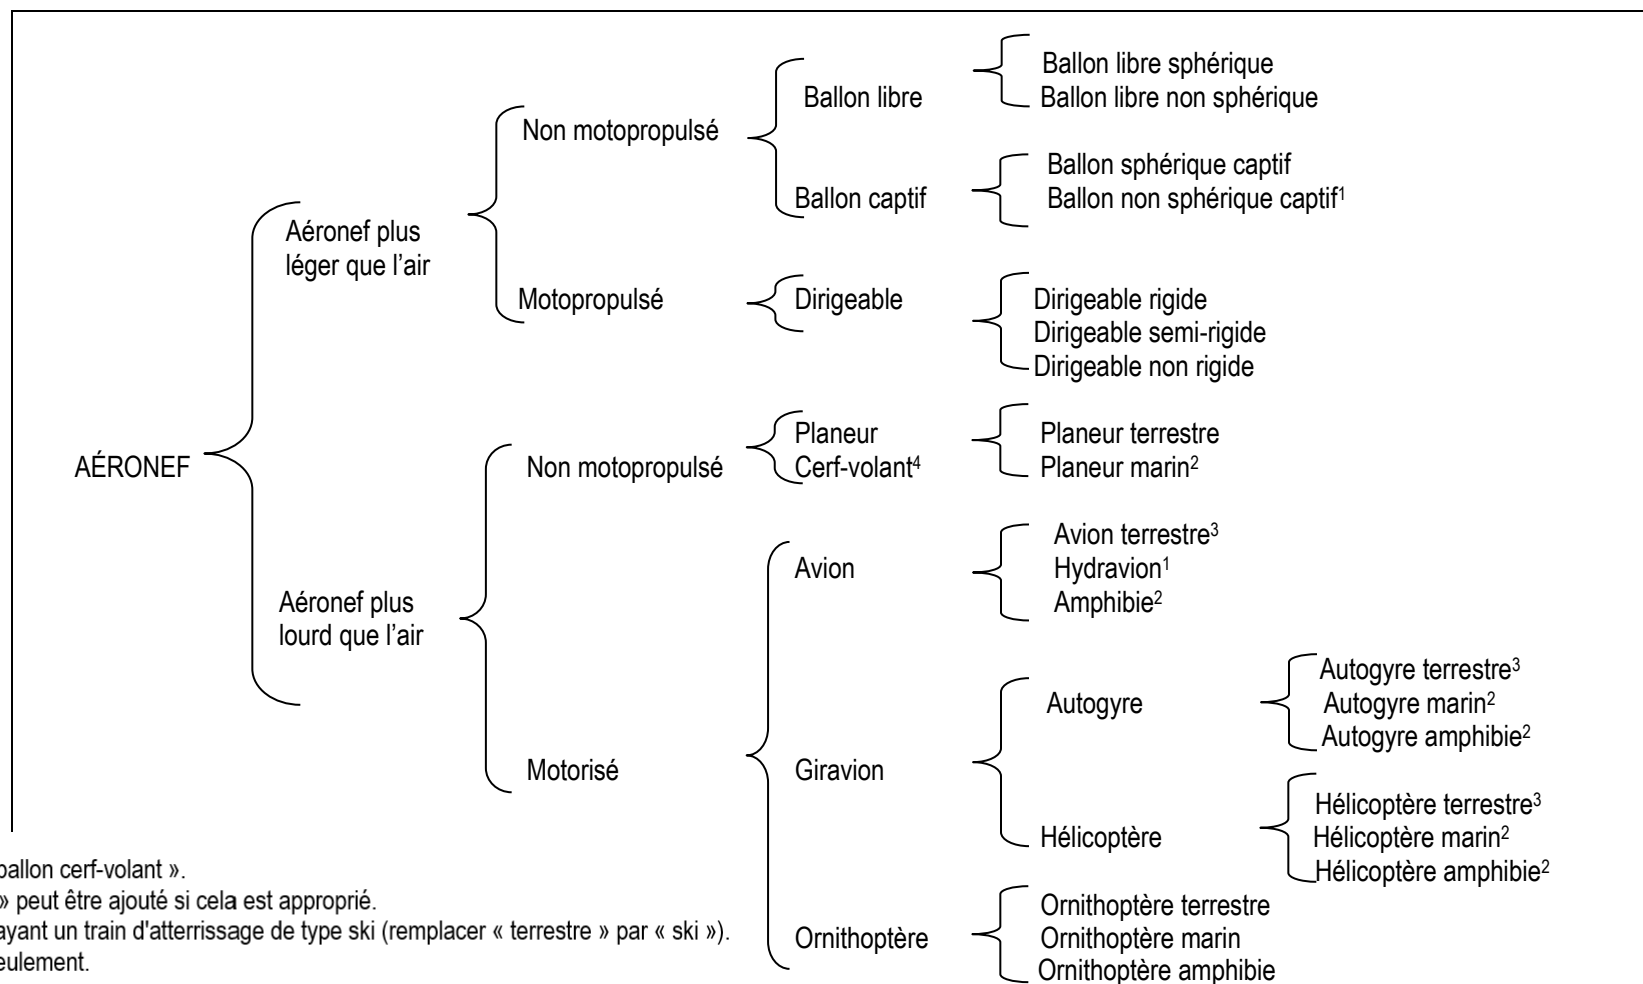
AÉRONEF

Aéronef plus léger que l'air

Non motopropulsé

Ballon libre

Ballon libre sphérique
Ballon libre non sphérique

Ballon captif

Ballon sphérique captif
Ballon non sphérique captif$^1$

Motopropulsé

Dirigeable

Dirigeable rigide
Dirigeable semi-rigide
Dirigeable non rigide

Aéronef plus lourd que l'air

Non motopropulsé

Planeur
Cerf-volant$^4$

Planeur terrestre
Planeur marin$^2$

Motorisé

Avion

Avion terrestre$^3$
Hydravion$^1$
Amphibie$^2$

Giravion

Autogyre

Autogyre terrestre$^3$
Autogyre marin$^2$
Autogyre amphibie$^2$

Hélicoptère

Hélicoptère terrestre$^3$
Hélicoptère marin$^2$
Hélicoptère amphibie$^2$

Ornithoptère

Ornithoptère terrestre
Ornithoptère marin
Ornithoptère amphibie

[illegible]ballon cerf-volant ».
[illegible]» peut être ajouté si cela est approprié.
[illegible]ayant un train d'atterrissage de type ski (remplacer « terrestre » par « ski »).
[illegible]eulement.